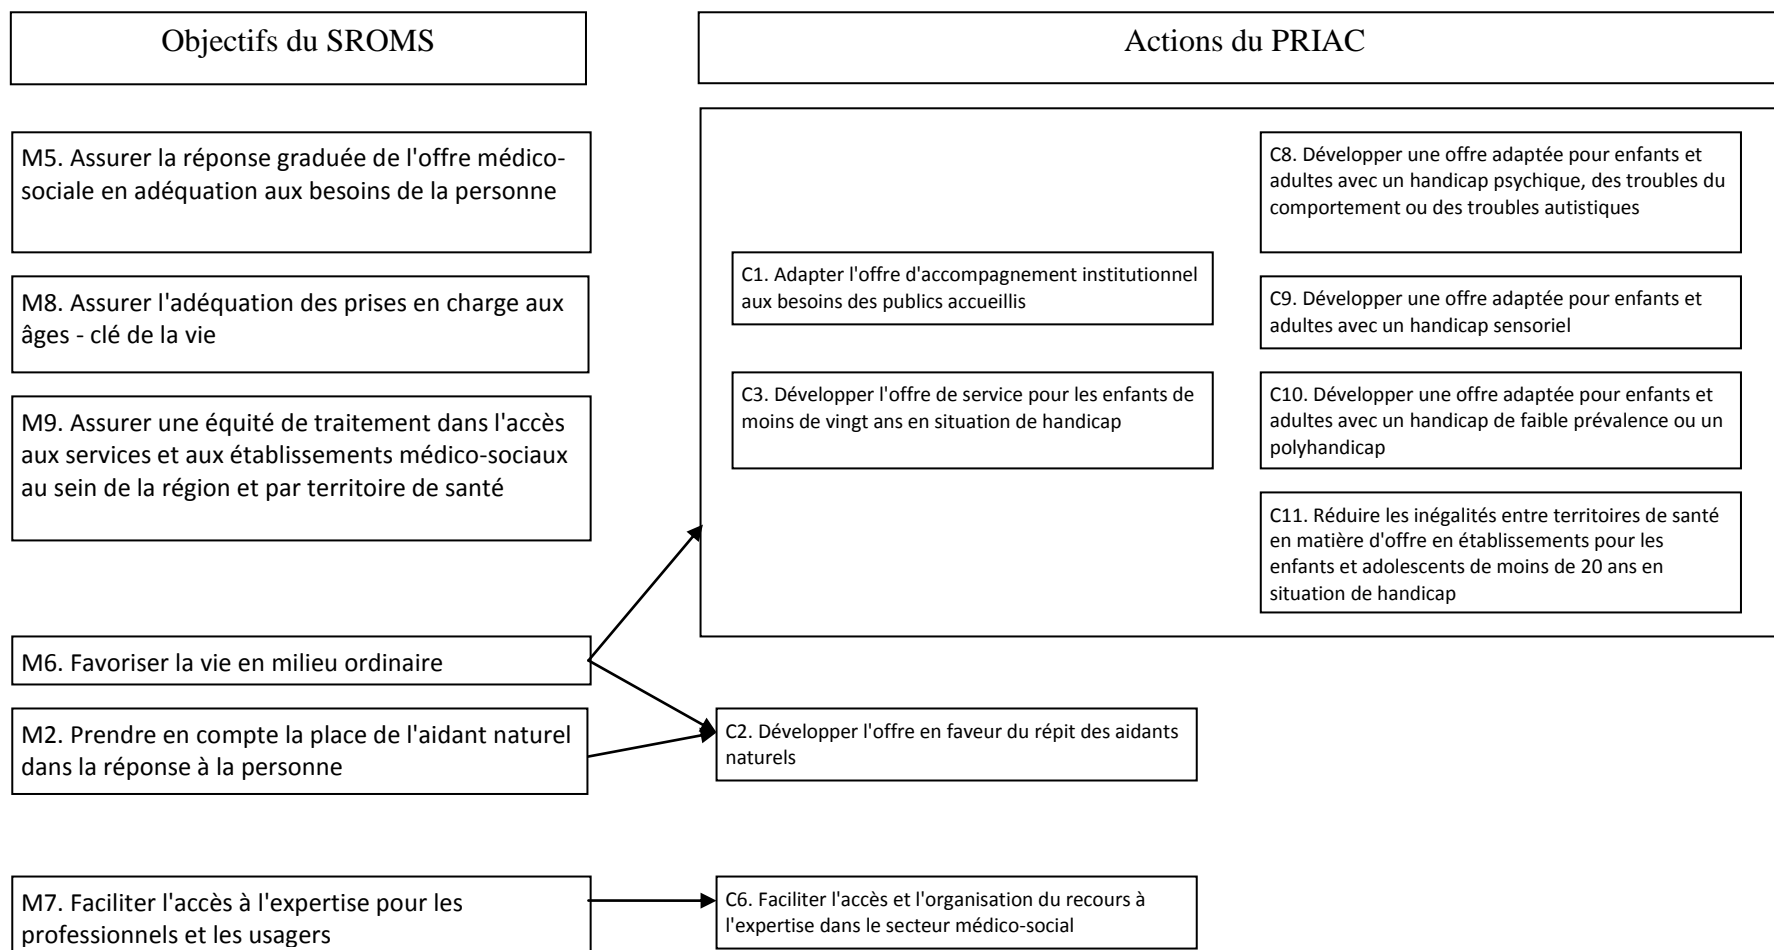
Objectifs du SROMS

Actions du PRIAC

M5. Assurer la réponse graduée de l'offre médico-sociale en adéquation aux besoins de la personne

M8. Assurer l'adéquation des prises en charge aux âges - clé de la vie

M9. Assurer une équité de traitement dans l'accès aux services et aux établissements médico-sociaux au sein de la région et par territoire de santé

M6. Favoriser la vie en milieu ordinaire

M2. Prendre en compte la place de l'aidant naturel dans la réponse à la personne

M7. Faciliter l'accès à l'expertise pour les professionnels et les usagers

C1. Adapter l'offre d'accompagnement institutionnel aux besoins des publics accueillis

C3. Développer l'offre de service pour les enfants de moins de vingt ans en situation de handicap

C8. Développer une offre adaptée pour enfants et adultes avec un handicap psychique, des troubles du comportement ou des troubles autistiques

C9. Développer une offre adaptée pour enfants et adultes avec un handicap sensoriel

C10. Développer une offre adaptée pour enfants et adultes avec un handicap de faible prévalence ou un polyhandicap

C11. Réduire les inégalités entre territoires de santé en matière d'offre en établissements pour les enfants et adolescents de moins de 20 ans en situation de handicap

C2. Développer l'offre en faveur du répit des aidants naturels

C6. Faciliter l'accès et l'organisation du recours à l'expertise dans le secteur médico-social